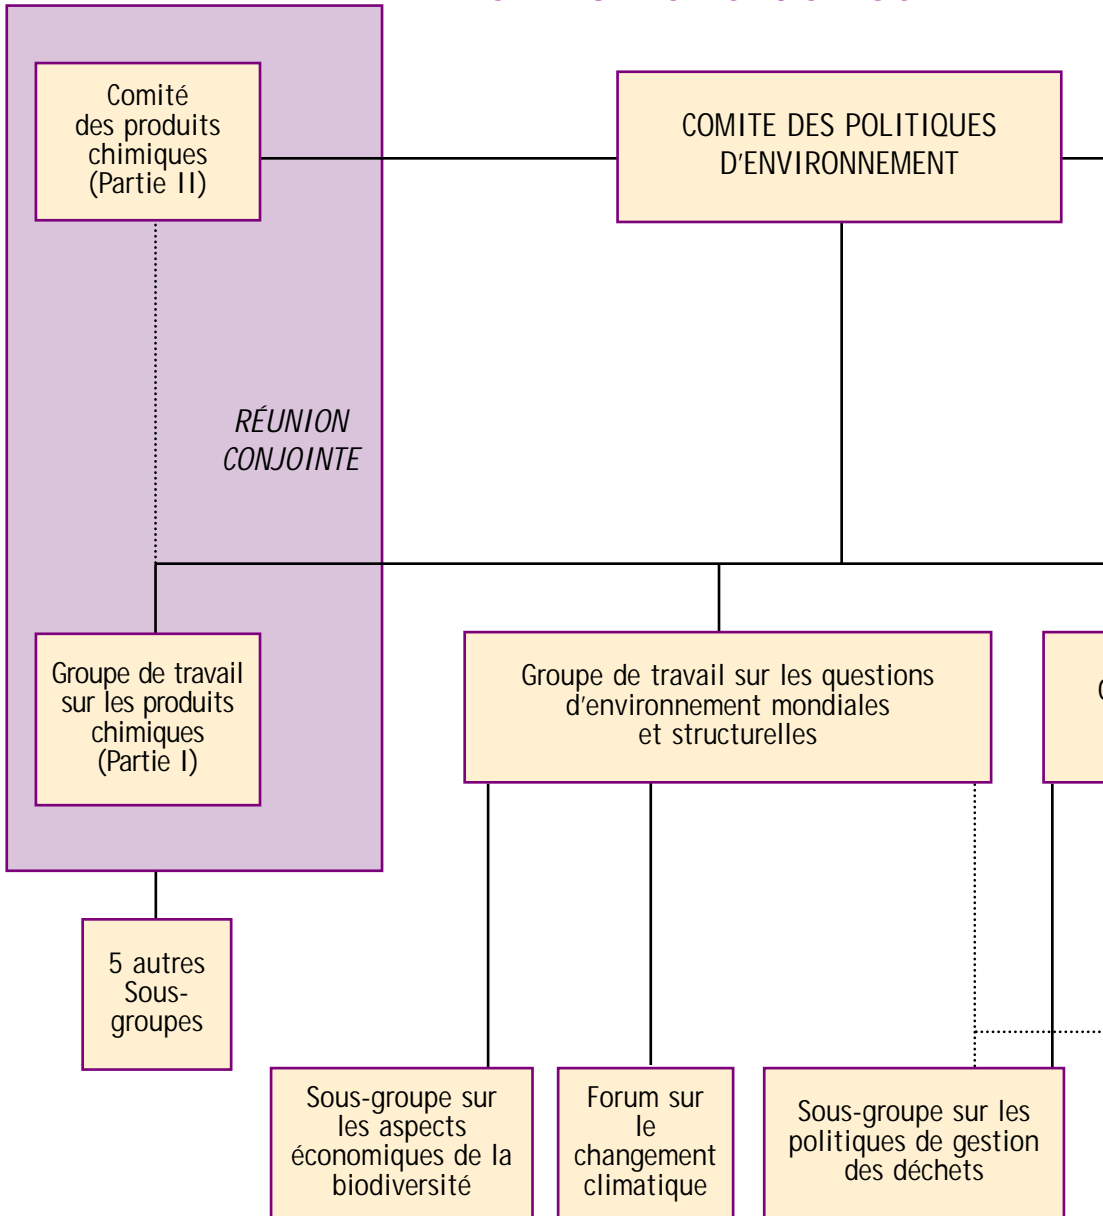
Comité des produits chimiques (Partie II)

COMITE DES POLITIQUES D'ENVIRONNEMENT

RÉUNION CONJOINTE

Groupe de travail sur les produits chimiques (Partie I)

Groupe de travail sur les questions d'environnement mondiales et structurelles

5 autres Sous-groupes

Sous-groupe sur les aspects économiques de la biodiversité

Forum sur le changement climatique

Sous-groupe sur les politiques de gestion des déchets